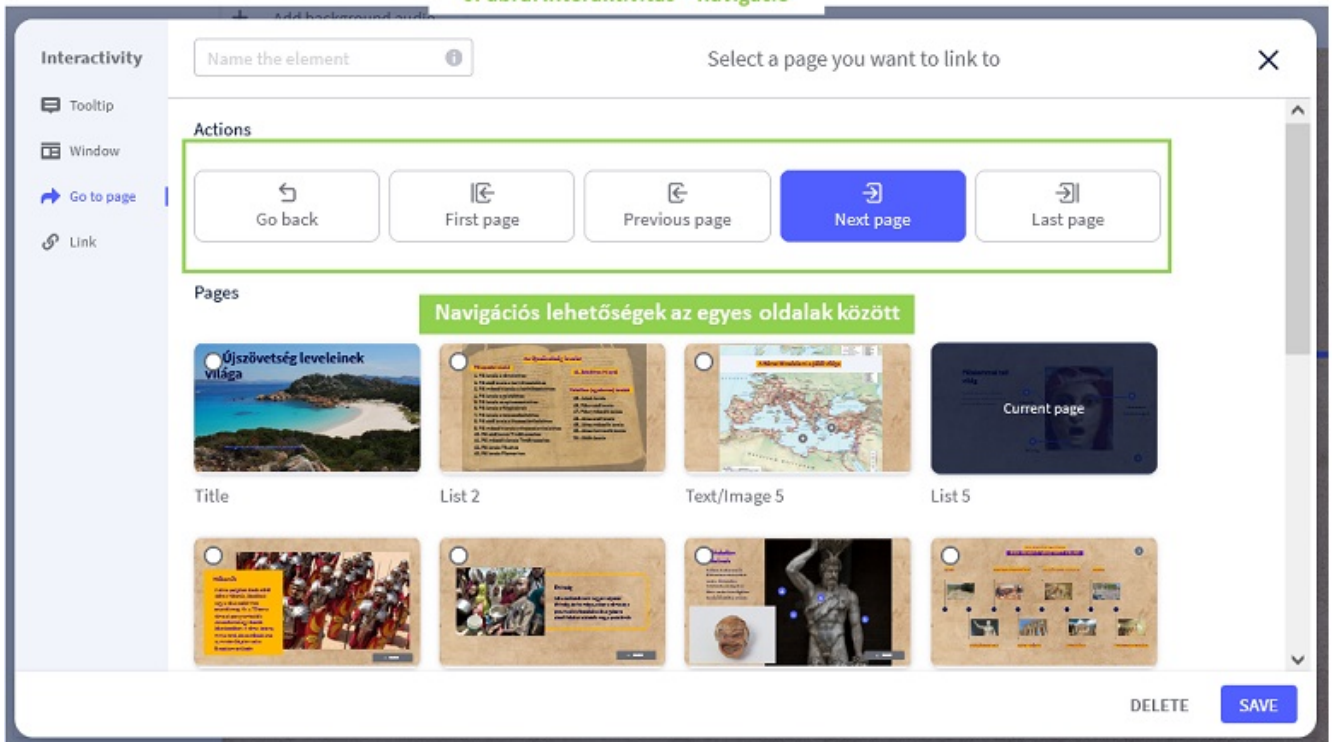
Add background audio

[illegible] interaktivitás – navigáció

Interactivity

Tooltip

Window

Go to page

Link

Name the element

Select a page you want to link to

Actions

Go back

First page

Previous page

Next page

Last page

Pages

Navigációs lehetőségek az egyes oldalak között

Újszövetség leveleinek világa

Current page

Title

List 2

Text/Image 5

List 5

DELETE

SAVE